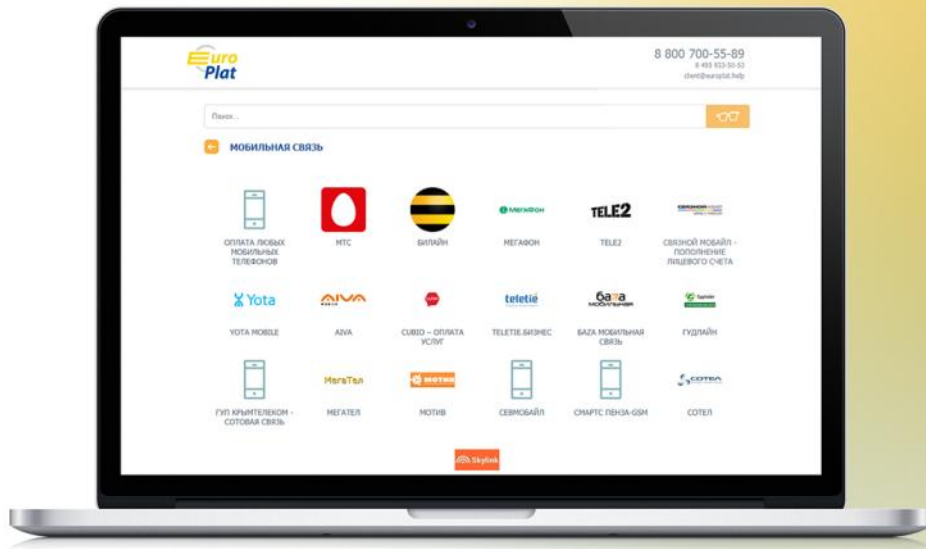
Euro Plat

8 800 700-55-89
8 495 933-50-53
client@europlat.help

Поиск...

МОБИЛЬНАЯ СВЯЗЬ

ОПЛАТА ЛЮБЫХ МОБИЛЬНЫХ ТЕЛЕФОНОВ

МТС

БИЛАЙН

МегаФон
МЕГАФОН

TELE2
TELE2

СВЯЗНОЙ МОБАЙЛ - ПОПОЛНЕНИЕ ЛИЦЕВОГО СЧЕТА

Yota
YOTA MOBILE

AIVA
AIVA

CUBIO – ОПЛАТА УСЛУГ

teletie
TELETIE.БИЗНЕС

БАЗА
БАЗА МОБИЛЬНАЯ СВЯЗЬ

ГУДЛАЙН

ГУП КРЫМТЕЛЕКОМ - СОТОВАЯ СВЯЗЬ

МегаТел
МЕГАТЕЛ

МОТИВ
МОТИВ

СЕВМОБАЙЛ

СМАРТС ПЕНЗА-GSM

СОТЕЛ
СОТЕЛ

Skylink